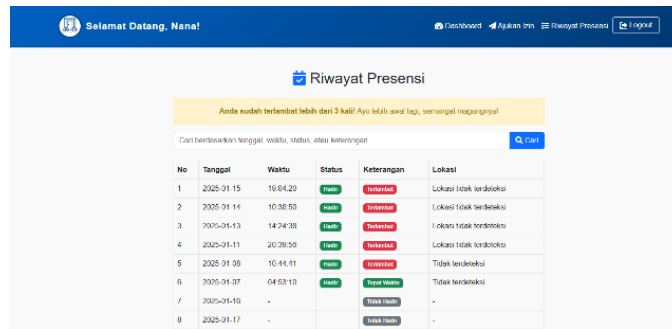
Selamat Datang, Nana!

Dashboard Ajukan Izin Riwayat Presensi Logout

Riwayat Presensi

Anda sudah terlambat lebih dari 3 kali! Ayo lebih awal lagi, semangat magangnya!

Cari berdasarkan tanggal, waktu, status, atau keterangan

Cari

| No | Tanggal | Waktu | Status | Keterangan | Lokasi |
|---|---|---|---|---|---|
| 1 | 2025-01-15 | 19:04:20 | Hadir | Terlambat | Lokasi tidak terdeteksi |
| 2 | 2025-01-14 | 10:30:50 | Hadir | Terlambat | Lokasi tidak terdeteksi |
| 3 | 2025-01-13 | 14:24:38 | Hadir | Terlambat | Lokasi tidak terdeteksi |
| 4 | 2025-01-11 | 20:39:58 | Hadir | Terlambat | Lokasi tidak terdeteksi |
| 5 | 2025-01-08 | 10:44:41 | Hadir | Terlambat | Tidak terdeteksi |
| 6 | 2025-01-07 | 04:53:10 | Hadir | Tepat Waktu | Tidak terdeteksi |
| 7 | 2025-01-16 | - | | Tidak Hadir | - |
| 8 | 2025-01-17 | - | | Tidak Hadir | - |